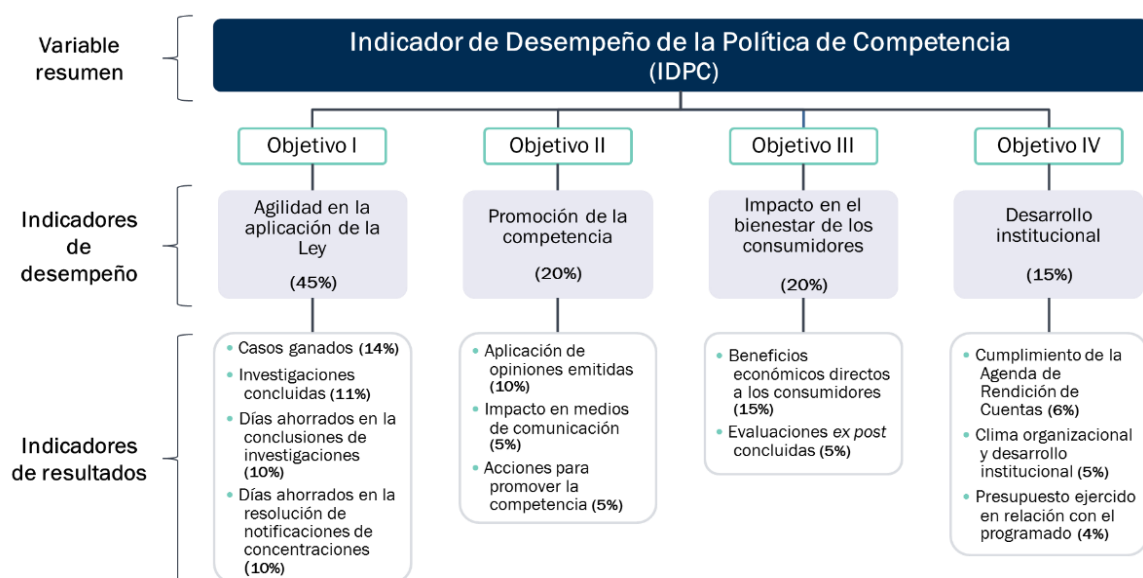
Variable resumen

Indicador de Desempeño de la Política de Competencia (IDPC)

Objetivo I

Objetivo II

Objetivo III

Objetivo IV

Indicadores de desempeño

Agilidad en la aplicación de la Ley

(45%)

Promoción de la competencia

(20%)

Impacto en el bienestar de los consumidores

(20%)

Desarrollo institucional

(15%)

Indicadores de resultados

• Casos ganados (14%)
• Investigaciones concluidas (11%)
• Días ahorrados en la conclusiones de investigaciones (10%)
• Días ahorrados en la resolución de notificaciones de concentraciones (10%)

• Aplicación de opiniones emitidas (10%)
• Impacto en medios de comunicación (5%)
• Acciones para promover la competencia (5%)

• Beneficios económicos directos a los consumidores (15%)
• Evaluaciones ex post concluidas (5%)

• Cumplimiento de la Agenda de Rendición de Cuentas (6%)
• Clima organizacional y desarrollo institucional (5%)
• Presupuesto ejercido en relación con el programado (4%)